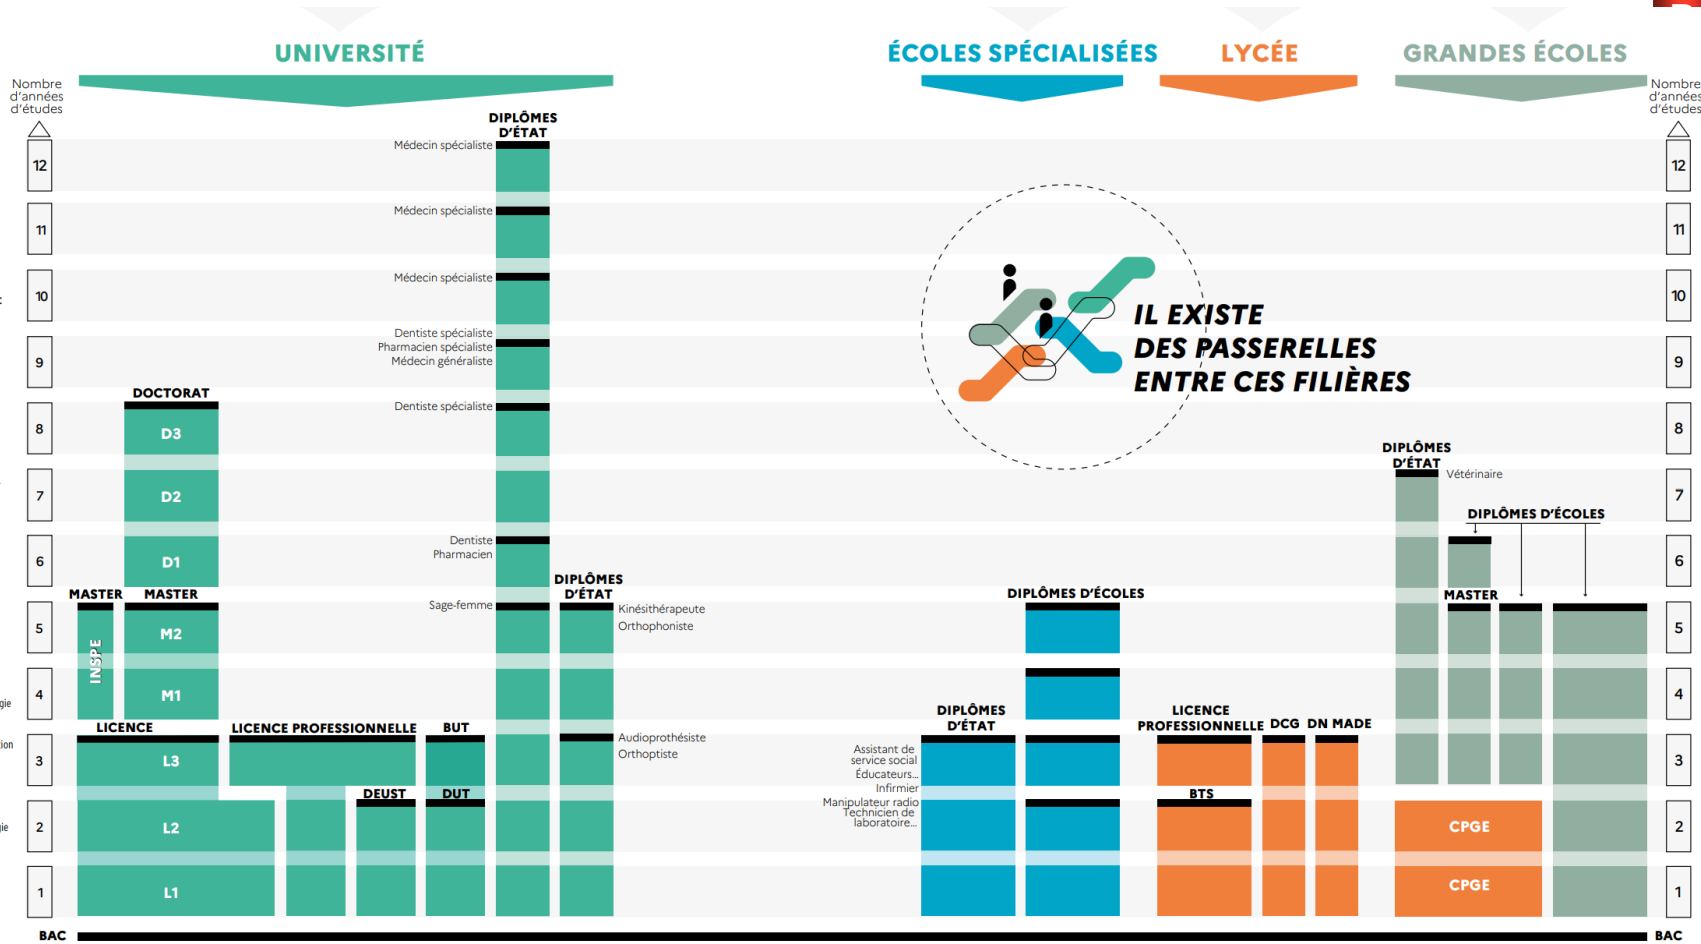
UNIVERSITÉ

ÉCOLES SPÉCIALISÉES

LYCÉE

GRANDES ÉCOLES

Nombre d'années d'études

Nombre d'années d'études

12
11
10
9
8
7
6
5
4
3
2
1

DIPLÔMES D'ÉTAT
Médecin spécialiste
Médecin spécialiste
Médecin spécialiste
Dentiste spécialiste
Pharmacien spécialiste
Médecin généraliste
Dentiste spécialiste
Dentiste
Pharmacien
Sage-femme

DOCTORAT
D3
D2
D1
MASTER
MASTER
INSPE
M2
M1
LICENCE
L3
L2
L1
LICENCE PROFESSIONNELLE
BUT
DEUST
DUT

DIPLÔMES D'ÉTAT
Kinésithérapeute
Orthophoniste
Audioprothésiste
Orthoptiste

IL EXISTE DES PASSERELLES ENTRE CES FILIÈRES

DIPLÔMES D'ÉCOLES
DIPLÔMES D'ÉTAT
Assistant de service social
Éducateurs...
Infirmier
Manipulateur radio
Technicien de laboratoire...

LICENCE PROFESSIONNELLE
DCG
DN MADE
BTS

DIPLÔMES D'ÉTAT
Vétérinaire
DIPLÔMES D'ÉCOLES
MASTER
CPGE
CPGE

BAC
BAC